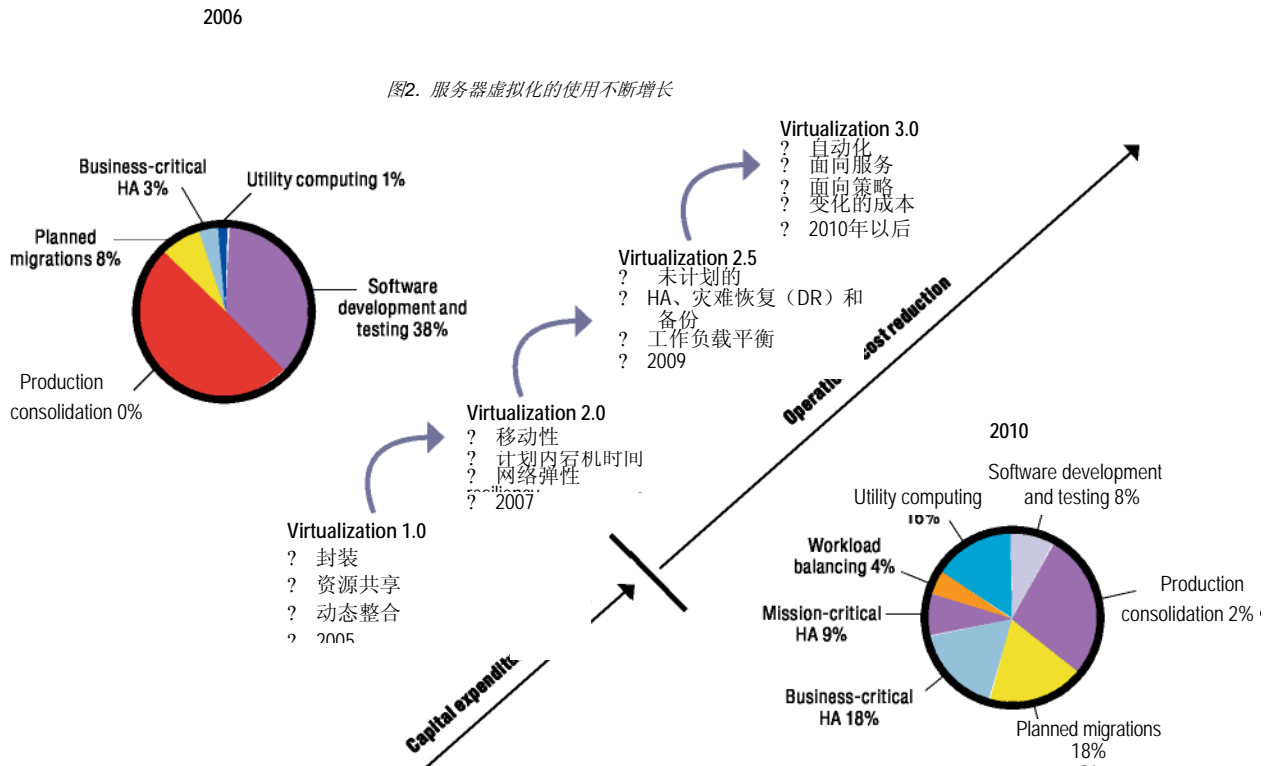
2006

图2. 服务器虚拟化的使用不断增长

Business-critical HA 3%

Utility computing 1%

Planned migrations 8%

Software development and testing 38%

Production consolidation 0%

Virtualization 3.0
? 自动化
? 面向服务
? 面向策略
? 变化的成本
? 2010年以后

Virtualization 2.5
? 未计划的
? HA、灾难恢复（DR）和备份
? 工作负载平衡
? 2009

Operati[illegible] cost reduction

Virtualization 2.0
? 移动性
? 计划内宕机时间
? 网络弹性
? 2007

Virtualization 1.0
? 封装
? 资源共享
? 动态整合
? 2005

Capital expendit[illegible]

2010

Utility computing 16%

Software development and testing 8%

Workload balancing 4%

Production consolidation 2%

Mission-critical HA 9%

Business-critical HA 18%

Planned migrations 18%